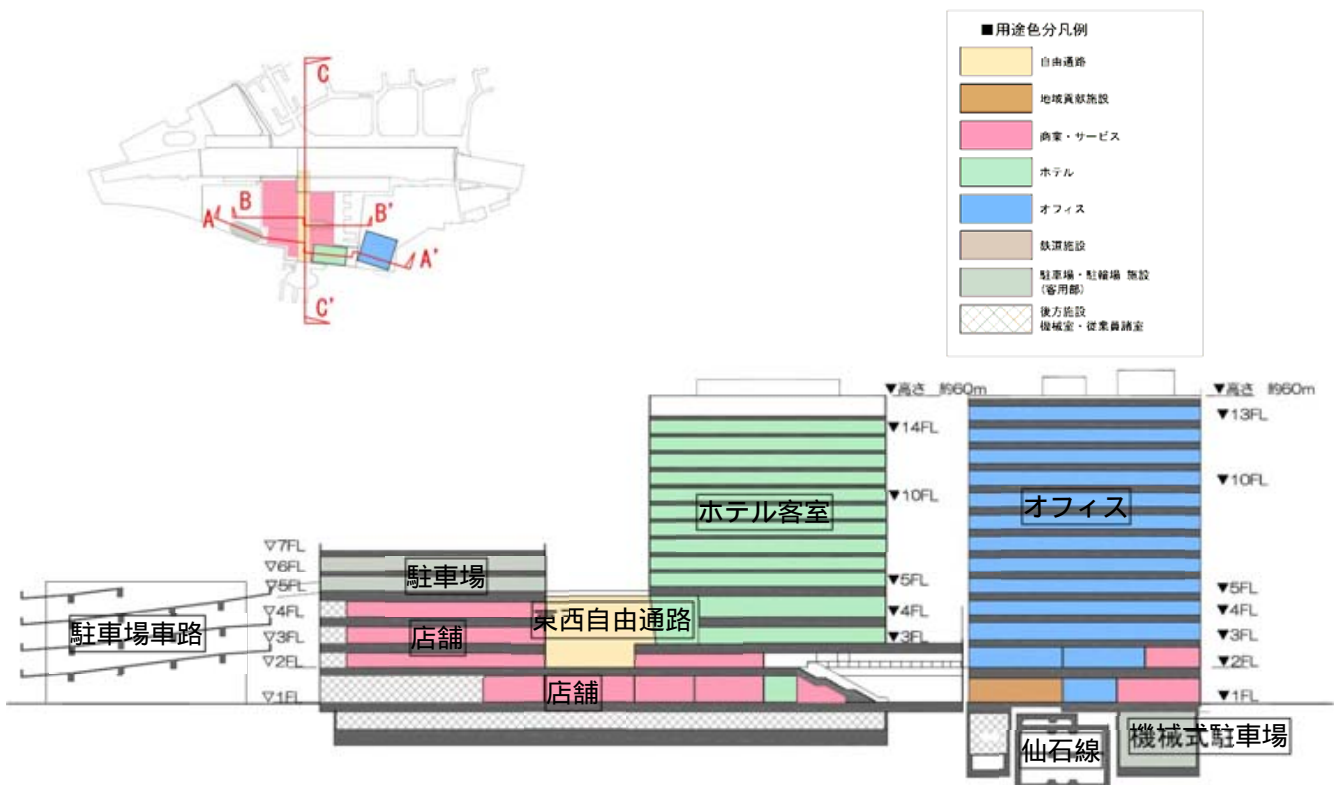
C
B
A
B'
A'
C'

■用途色分凡例
自由通路
地域貢献施設
商業・サービス
ホテル
オフィス
鉄道施設
駐車場・駐輪場 施設 (容用部)
後方施設 機械室・従業員諸室

▼高さ 約60m
▼14FL
▼10FL
▼5FL
▼4FL
▼3FL
▼高さ 約60m
▼13FL
▼10FL
▼5FL
▼4FL
▼3FL
▼2FL
▼1FL
▽7FL
▽6FL
▽5FL
▽4FL
▽3FL
▽2FL
▽1FL

駐車場車路
駐車場
店舗
東西自由通路
店舗
ホテル客室
オフィス
仙石線
機械式駐車場